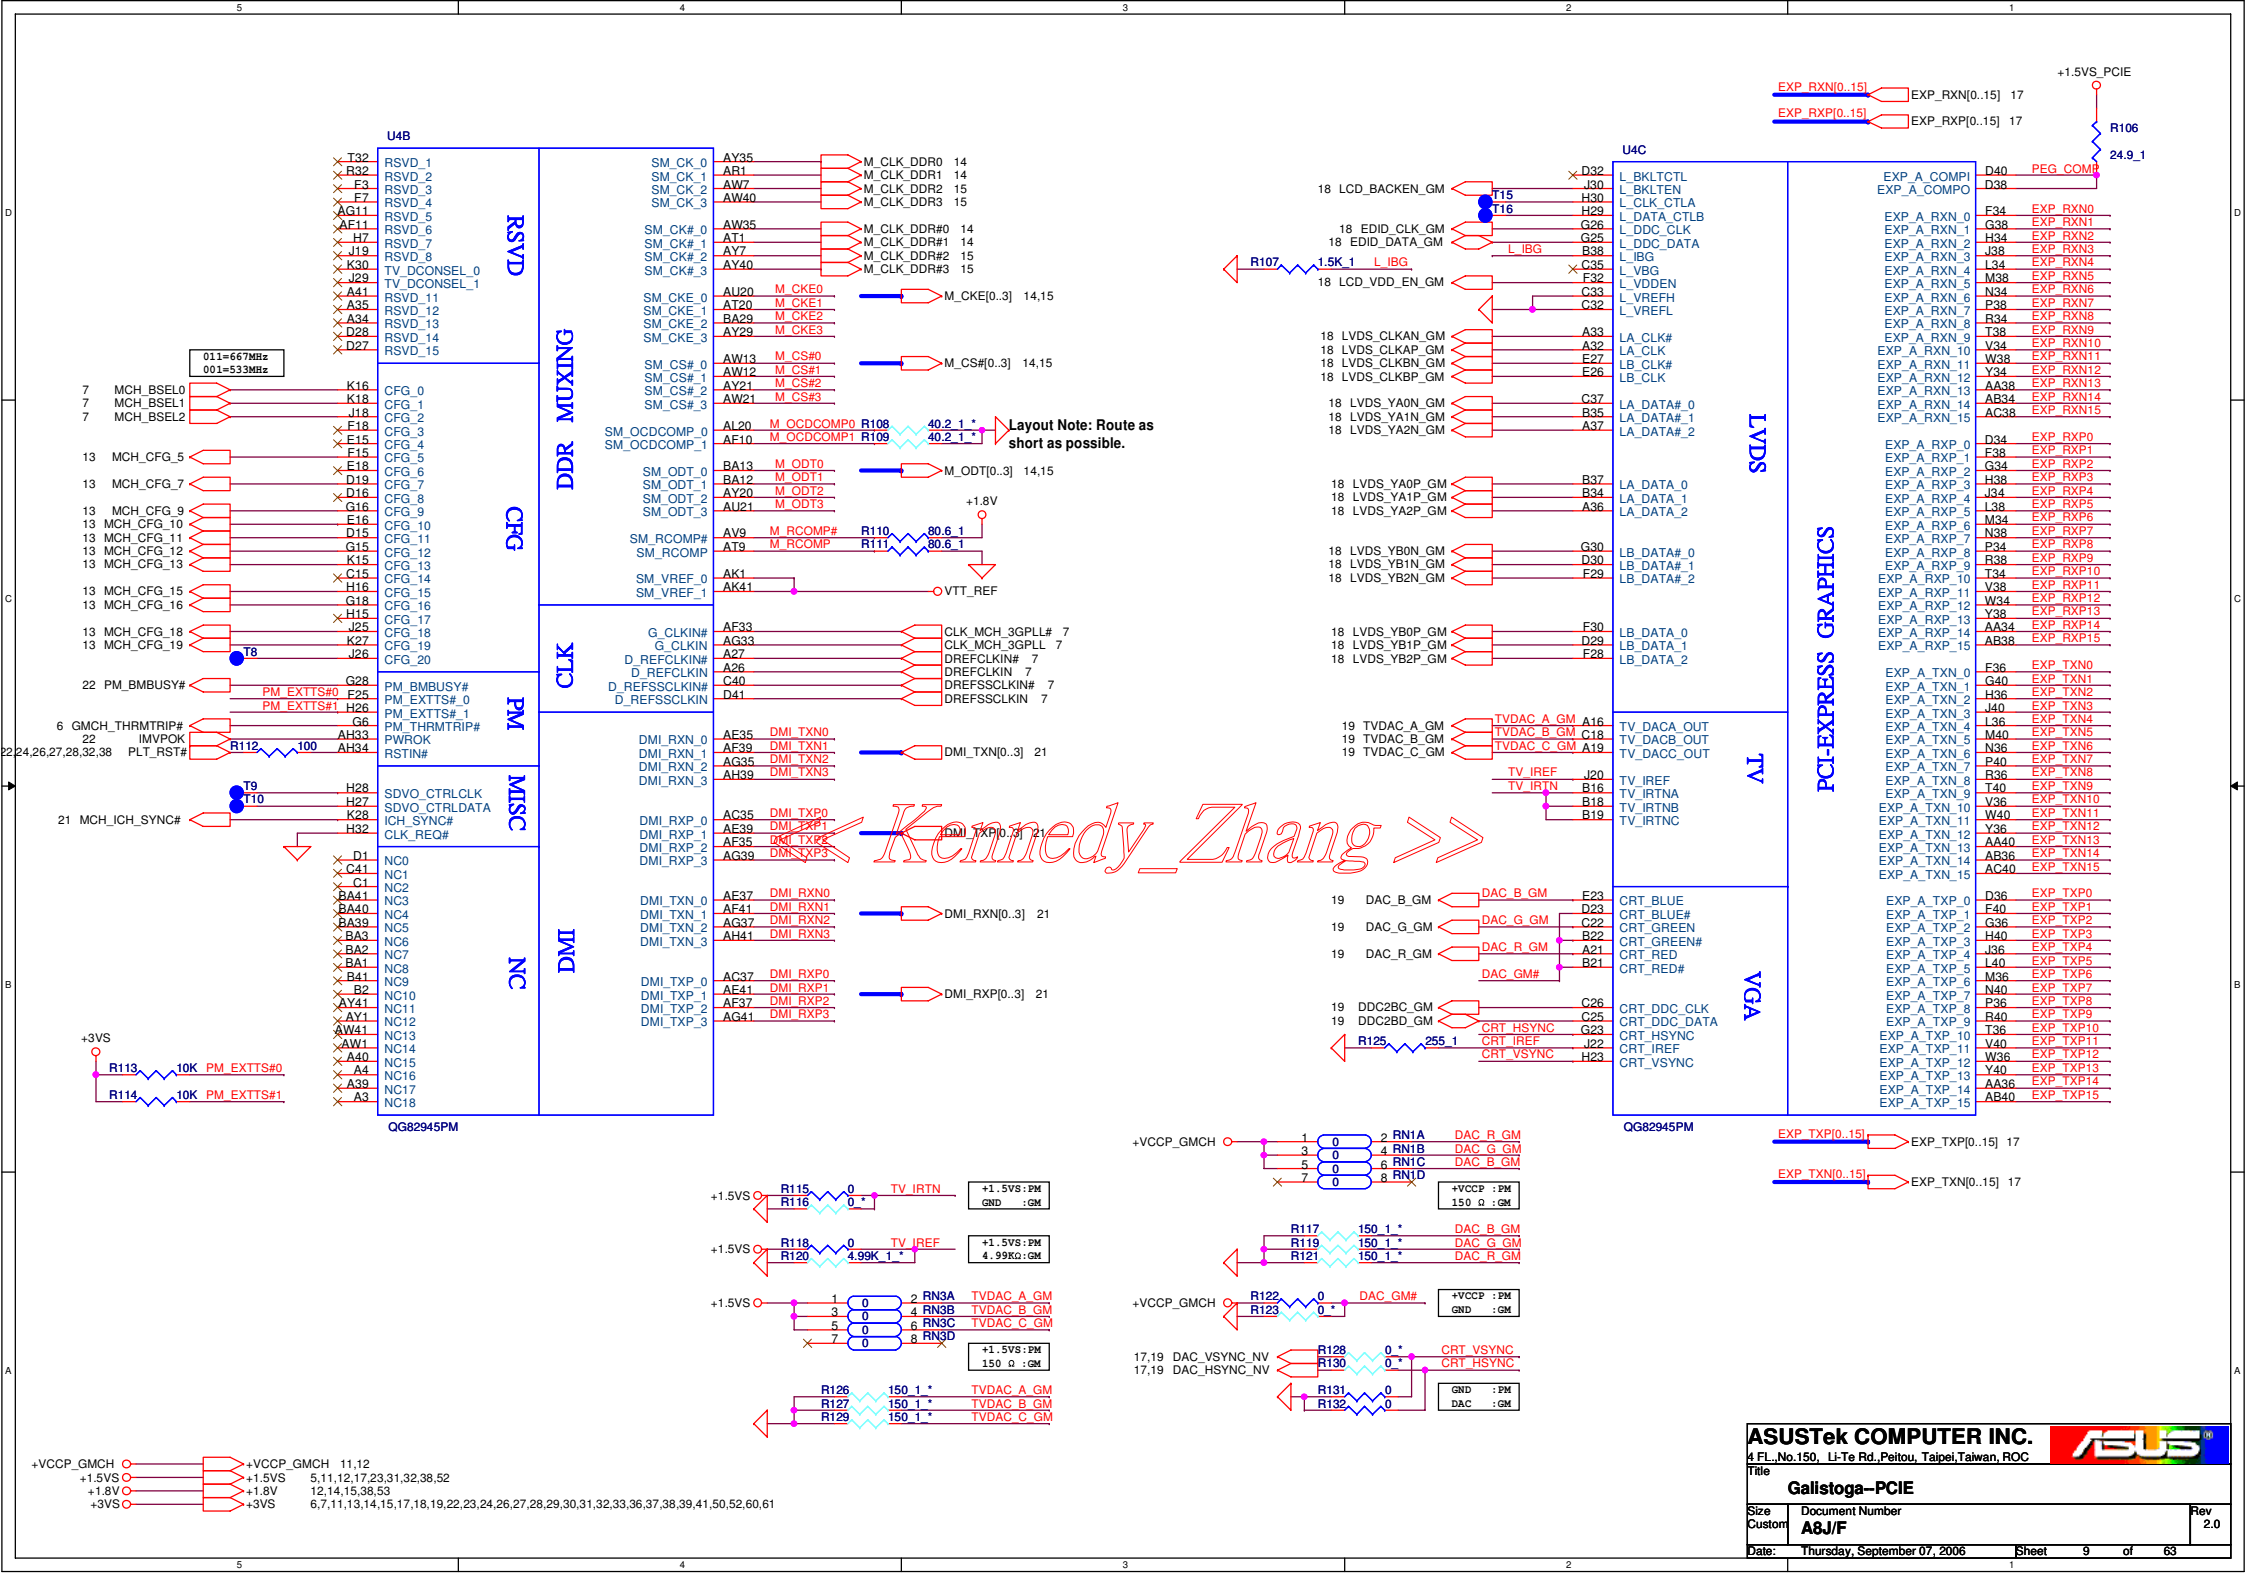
5 4 3 2 1

D C B A

U4B

T32 RSVD_1
R32 RSVD_2
F3 RSVD_3
F7 RSVD_4
AG11 RSVD_5
AF11 RSVD_6
H7 RSVD_7
J19 RSVD_8
K30 TV_DCONSEL_0
J29 TV_DCONSEL_1
A41 RSVD_11
A35 RSVD_12
A34 RSVD_13
D28 RSVD_14
D27 RSVD_15

RSVD

011=667MHz
001=533MHz

7 MCH_BSEL0 K16 CFG_0
7 MCH_BSEL1 K18 CFG_1
7 MCH_BSEL2 J18 CFG_2
F18 CFG_3
E15 CFG_4
13 MCH_CFG_5 F15 CFG_5
E18 CFG_6
13 MCH_CFG_7 D19 CFG_7
D16 CFG_8
13 MCH_CFG_9 G16 CFG_9
13 MCH_CFG_10 E16 CFG_10
13 MCH_CFG_11 D15 CFG_11
13 MCH_CFG_12 G15 CFG_12
13 MCH_CFG_13 K15 CFG_13
C15 CFG_14
13 MCH_CFG_15 H16 CFG_15
13 MCH_CFG_16 G18 CFG_16
H15 CFG_17
13 MCH_CFG_18 J25 CFG_18
13 MCH_CFG_19 K27 CFG_19
T8 J26 CFG_20

CFG

22 PM_BMBUSY# G28 PM_BMBUSY#
PM_EXTTS#0 F25 PM_EXTTS#_0
PM_EXTTS#1 H26 PM_EXTTS#_1
6 GMCH_THRMTRIP# G6 PM_THRMTRIP#
22 IMVPOK AH33 PWROK
22,24,26,27,28,32,38 PLT_RST# R112 100 AH34 RSTIN#

PM

T9 H28 SDVO_CTRLCLK
T10 H27 SDVO_CTRLDATA
21 MCH_ICH_SYNC# K28 ICH_SYNC#
H32 CLK_REQ#

MISC

D1 NC0
C41 NC1
C1 NC2
BA41 NC3
BA40 NC4
BA39 NC5
BA3 NC6
BA2 NC7
BA1 NC8
B41 NC9
B2 NC10
AY41 NC11
AY1 NC12
AW41 NC13
AW1 NC14
A40 NC15
A4 NC16
A39 NC17
A3 NC18

NC

QG82945PM

+3VS
R113 10K PM_EXTTS#0
R114 10K PM_EXTTS#1

SM_CK_0 AY35 M_CLK_DDR0 14
SM_CK_1 AR1 M_CLK_DDR1 14
SM_CK_2 AW7 M_CLK_DDR2 15
SM_CK_3 AW40 M_CLK_DDR3 15
SM_CK#_0 AW35 M_CLK_DDR#0 14
SM_CK#_1 AT1 M_CLK_DDR#1 14
SM_CK#_2 AY7 M_CLK_DDR#2 15
SM_CK#_3 AY40 M_CLK_DDR#3 15
SM_CKE_0 AU20 M_CKE0
SM_CKE_1 AT20 M_CKE1
SM_CKE_2 BA29 M_CKE2
SM_CKE_3 AY29 M_CKE3
M_CKE[0..3] 14,15
SM_CS#_0 AW13 M_CS#0
SM_CS#_1 AW12 M_CS#1
SM_CS#_2 AY21 M_CS#2
SM_CS#_3 AW21 M_CS#3
M_CS#[0..3] 14,15
SM_OCDCOMP_0 AL20 M_OCDCOMP0 R108 40.2_1_*
SM_OCDCOMP_1 AF10 M_OCDCOMP1 R109 40.2_1_*
Layout Note: Route as short as possible.
SM_ODT_0 BA13 M_ODT0
SM_ODT_1 BA12 M_ODT1
SM_ODT_2 AY20 M_ODT2
SM_ODT_3 AU21 M_ODT3
M_ODT[0..3] 14,15
+1.8V
SM_RCOMP# AV9 M_RCOMP# R110 80.6_1
SM_RCOMP AT9 M_RCOMP R111 80.6_1
SM_VREF_0 AK1
SM_VREF_1 AK41 VTT_REF

DDR MUXING

G_CLKIN# AF33 CLK_MCH_3GPLL# 7
G_CLKIN AG33 CLK_MCH_3GPLL 7
D_REFCLKIN# A27 DREFCLKIN# 7
D_REFCLKIN A26 DREFCLKIN 7
D_REFSSCLKIN# C40 DREFSSCLKIN# 7
D_REFSSCLKIN D41 DREFSSCLKIN 7

CLK

DMI_RXN_0 AE35 DMI_TXN0
DMI_RXN_1 AF39 DMI_TXN1
DMI_RXN_2 AG35 DMI_TXN2
DMI_RXN_3 AH39 DMI_TXN3
DMI_TXN[0..3] 21
DMI_RXP_0 AC35 DMI_TXP0
DMI_RXP_1 AE39 DMI_TXP1
DMI_RXP_2 AF35 DMI_TXP2
DMI_RXP_3 AG39 DMI_TXP3
DMI_TXP[0..3] 21
DMI_TXN_0 AE37 DMI_RXN0
DMI_TXN_1 AF41 DMI_RXN1
DMI_TXN_2 AG37 DMI_RXN2
DMI_TXN_3 AH41 DMI_RXN3
DMI_RXN[0..3] 21
DMI_TXP_0 AC37 DMI_RXP0
DMI_TXP_1 AE41 DMI_RXP1
DMI_TXP_2 AF37 DMI_RXP2
DMI_TXP_3 AG41 DMI_RXP3
DMI_RXP[0..3] 21

DMI

<< Kennedy_Zhang >>

U4C

D32 L_BKLTCTL
18 LCD_BACKEN_GM J30 L_BKLTEN
T15 H30 L_CLK_CTLA
T16 H29 L_DATA_CTLB
18 EDID_CLK_GM G26 L_DDC_CLK
18 EDID_DATA_GM G25 L_DDC_DATA
L_IBG B38 L_IBG
R107 1.5K_1 L_IBG C35 L_VBG
18 LCD_VDD_EN_GM F32 L_VDDEN
C33 L_VREFH
C32 L_VREFL
18 LVDS_CLKAN_GM A33 LA_CLK#
18 LVDS_CLKAP_GM A32 LA_CLK
18 LVDS_CLKBN_GM E27 LB_CLK#
18 LVDS_CLKBP_GM E26 LB_CLK
18 LVDS_YA0N_GM C37 LA_DATA#_0
18 LVDS_YA1N_GM B35 LA_DATA#_1
18 LVDS_YA2N_GM A37 LA_DATA#_2
18 LVDS_YA0P_GM B37 LA_DATA_0
18 LVDS_YA1P_GM B34 LA_DATA_1
18 LVDS_YA2P_GM A36 LA_DATA_2
18 LVDS_YB0N_GM G30 LB_DATA#_0
18 LVDS_YB1N_GM D30 LB_DATA#_1
18 LVDS_YB2N_GM F29 LB_DATA#_2
18 LVDS_YB0P_GM F30 LB_DATA_0
18 LVDS_YB1P_GM D29 LB_DATA_1
18 LVDS_YB2P_GM F28 LB_DATA_2

LVDS

19 TVDAC_A_GM TVDAC_A_GM A16 TV_DACA_OUT
19 TVDAC_B_GM TVDAC_B_GM C18 TV_DACB_OUT
19 TVDAC_C_GM TVDAC_C_GM A19 TV_DACC_OUT
TV_IREF J20 TV_IREF
TV_IRTN B16 TV_IRTNA
B18 TV_IRTNB
B19 TV_IRTNC

TV

19 DAC_B_GM DAC_B_GM E23 CRT_BLUE
D23 CRT_BLUE#
19 DAC_G_GM DAC_G_GM C22 CRT_GREEN
B22 CRT_GREEN#
19 DAC_R_GM DAC_R_GM A21 CRT_RED
DAC_GM# B21 CRT_RED#
19 DDC2BC_GM C26 CRT_DDC_CLK
19 DDC2BD_GM C25 CRT_DDC_DATA
CRT_HSYNC G23 CRT_HSYNC
R125 255_1 CRT_IREF J22 CRT_IREF
CRT_VSYNC H23 CRT_VSYNC

VGA

QG82945PM

EXP_RXN[0..15] EXP_RXN[0..15] 17
EXP_RXP[0..15] EXP_RXP[0..15] 17
+1.5VS_PCIE
R106
24.9_1

EXP_A_COMPI D40 PEG_COMP
EXP_A_COMPO D38
EXP_A_RXN_0 F34 EXP_RXN0
EXP_A_RXN_1 G38 EXP_RXN1
EXP_A_RXN_2 H34 EXP_RXN2
EXP_A_RXN_3 J38 EXP_RXN3
EXP_A_RXN_4 L34 EXP_RXN4
EXP_A_RXN_5 M38 EXP_RXN5
EXP_A_RXN_6 N34 EXP_RXN6
EXP_A_RXN_7 P38 EXP_RXN7
EXP_A_RXN_8 R34 EXP_RXN8
EXP_A_RXN_9 T38 EXP_RXN9
EXP_A_RXN_10 V34 EXP_RXN10
EXP_A_RXN_11 W38 EXP_RXN11
EXP_A_RXN_12 Y34 EXP_RXN12
EXP_A_RXN_13 AA38 EXP_RXN13
EXP_A_RXN_14 AB34 EXP_RXN14
EXP_A_RXN_15 AC38 EXP_RXN15
EXP_A_RXP_0 D34 EXP_RXP0
EXP_A_RXP_1 F38 EXP_RXP1
EXP_A_RXP_2 G34 EXP_RXP2
EXP_A_RXP_3 H38 EXP_RXP3
EXP_A_RXP_4 J34 EXP_RXP4
EXP_A_RXP_5 L38 EXP_RXP5
EXP_A_RXP_6 M34 EXP_RXP6
EXP_A_RXP_7 N38 EXP_RXP7
EXP_A_RXP_8 P34 EXP_RXP8
EXP_A_RXP_9 R38 EXP_RXP9
EXP_A_RXP_10 T34 EXP_RXP10
EXP_A_RXP_11 V38 EXP_RXP11
EXP_A_RXP_12 W34 EXP_RXP12
EXP_A_RXP_13 Y38 EXP_RXP13
EXP_A_RXP_14 AA34 EXP_RXP14
EXP_A_RXP_15 AB38 EXP_RXP15
EXP_A_TXN_0 F36 EXP_TXN0
EXP_A_TXN_1 G40 EXP_TXN1
EXP_A_TXN_2 H36 EXP_TXN2
EXP_A_TXN_3 J40 EXP_TXN3
EXP_A_TXN_4 L36 EXP_TXN4
EXP_A_TXN_5 M40 EXP_TXN5
EXP_A_TXN_6 N36 EXP_TXN6
EXP_A_TXN_7 P40 EXP_TXN7
EXP_A_TXN_8 R36 EXP_TXN8
EXP_A_TXN_9 T40 EXP_TXN9
EXP_A_TXN_10 V36 EXP_TXN10
EXP_A_TXN_11 W40 EXP_TXN11
EXP_A_TXN_12 Y36 EXP_TXN12
EXP_A_TXN_13 AA40 EXP_TXN13
EXP_A_TXN_14 AB36 EXP_TXN14
EXP_A_TXN_15 AC40 EXP_TXN15
EXP_A_TXP_0 D36 EXP_TXP0
EXP_A_TXP_1 F40 EXP_TXP1
EXP_A_TXP_2 G36 EXP_TXP2
EXP_A_TXP_3 H40 EXP_TXP3
EXP_A_TXP_4 J36 EXP_TXP4
EXP_A_TXP_5 L40 EXP_TXP5
EXP_A_TXP_6 M36 EXP_TXP6
EXP_A_TXP_7 N40 EXP_TXP7
EXP_A_TXP_8 P36 EXP_TXP8
EXP_A_TXP_9 R40 EXP_TXP9
EXP_A_TXP_10 T36 EXP_TXP10
EXP_A_TXP_11 V40 EXP_TXP11
EXP_A_TXP_12 W36 EXP_TXP12
EXP_A_TXP_13 Y40 EXP_TXP13
EXP_A_TXP_14 AA36 EXP_TXP14
EXP_A_TXP_15 AB40 EXP_TXP15

PCI-EXPRESS GRAPHICS

EXP_TXP[0..15] EXP_TXP[0..15] 17
EXP_TXN[0..15] EXP_TXN[0..15] 17

+VCCP_GMCH 1 0 2 RN1A DAC_R_GM
3 0 4 RN1B DAC_G_GM
5 0 6 RN1C DAC_B_GM
7 0 8 RN1D
+VCCP :PM
150 Ω :GM

R117 150_1_* DAC_B_GM
R119 150_1_* DAC_G_GM
R121 150_1_* DAC_R_GM

+VCCP_GMCH R122 0 DAC_GM#
R123 0_*
+VCCP :PM
GND :GM

17,19 DAC_VSYNC_NV R128 0_* CRT_VSYNC
17,19 DAC_HSYNC_NV R130 0_* CRT_HSYNC
R131 0
R132 0
GND :PM
DAC :GM

+1.5VS R115 0 TV_IRTN
R116 0_*
+1.5VS:PM
GND :GM

+1.5VS R118 0 TV_IREF
R120 4.99K_1_*
+1.5VS:PM
4.99KΩ:GM

+1.5VS 1 0 2 RN3A TVDAC_A_GM
3 0 4 RN3B TVDAC_B_GM
5 0 6 RN3C TVDAC_C_GM
7 0 8 RN3D
+1.5VS:PM
150 Ω :GM

R126 150_1_* TVDAC_A_GM
R127 150_1_* TVDAC_B_GM
R129 150_1_* TVDAC_C_GM

+VCCP_GMCH +VCCP_GMCH 11,12
+1.5VS +1.5VS 5,11,12,17,23,31,32,38,52
+1.8V +1.8V 12,14,15,38,53
+3VS +3VS 6,7,11,13,14,15,17,18,19,22,23,24,26,27,28,29,30,31,32,33,36,37,38,39,41,50,52,60,61

ASUSTek COMPUTER INC.
4 FL.,No.150, Li-Te Rd.,Peitou, Taipei,Taiwan, ROC
ASUS
Title
Galistoga--PCIE
Size Custom
Document Number
A8J/F
Rev 2.0
Date: Thursday, September 07, 2006 Sheet 9 of 63